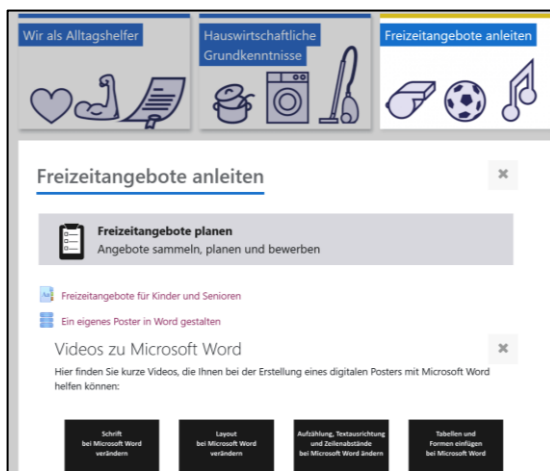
Wir als Alltagshelfer

Hauswirtschaftliche Grundkenntnisse

Freizeitangebote anleiten

Freizeitangebote anleiten

×

Freizeitangebote planen
Angebote sammeln, planen und bewerben

Freizeitangebote für Kinder und Senioren

Ein eigenes Poster in Word gestalten

Videos zu Microsoft Word

×

Hier finden Sie kurze Videos, die Ihnen bei der Erstellung eines digitalen Posters mit Microsoft Word helfen können:

Schrift bei Microsoft Word verändern

Layout bei Microsoft Word verändern

Aufzählung, Textausrichtung und Zeilenabstände bei Microsoft Word ändern

Tabellen und Formen einfügen bei Microsoft Word